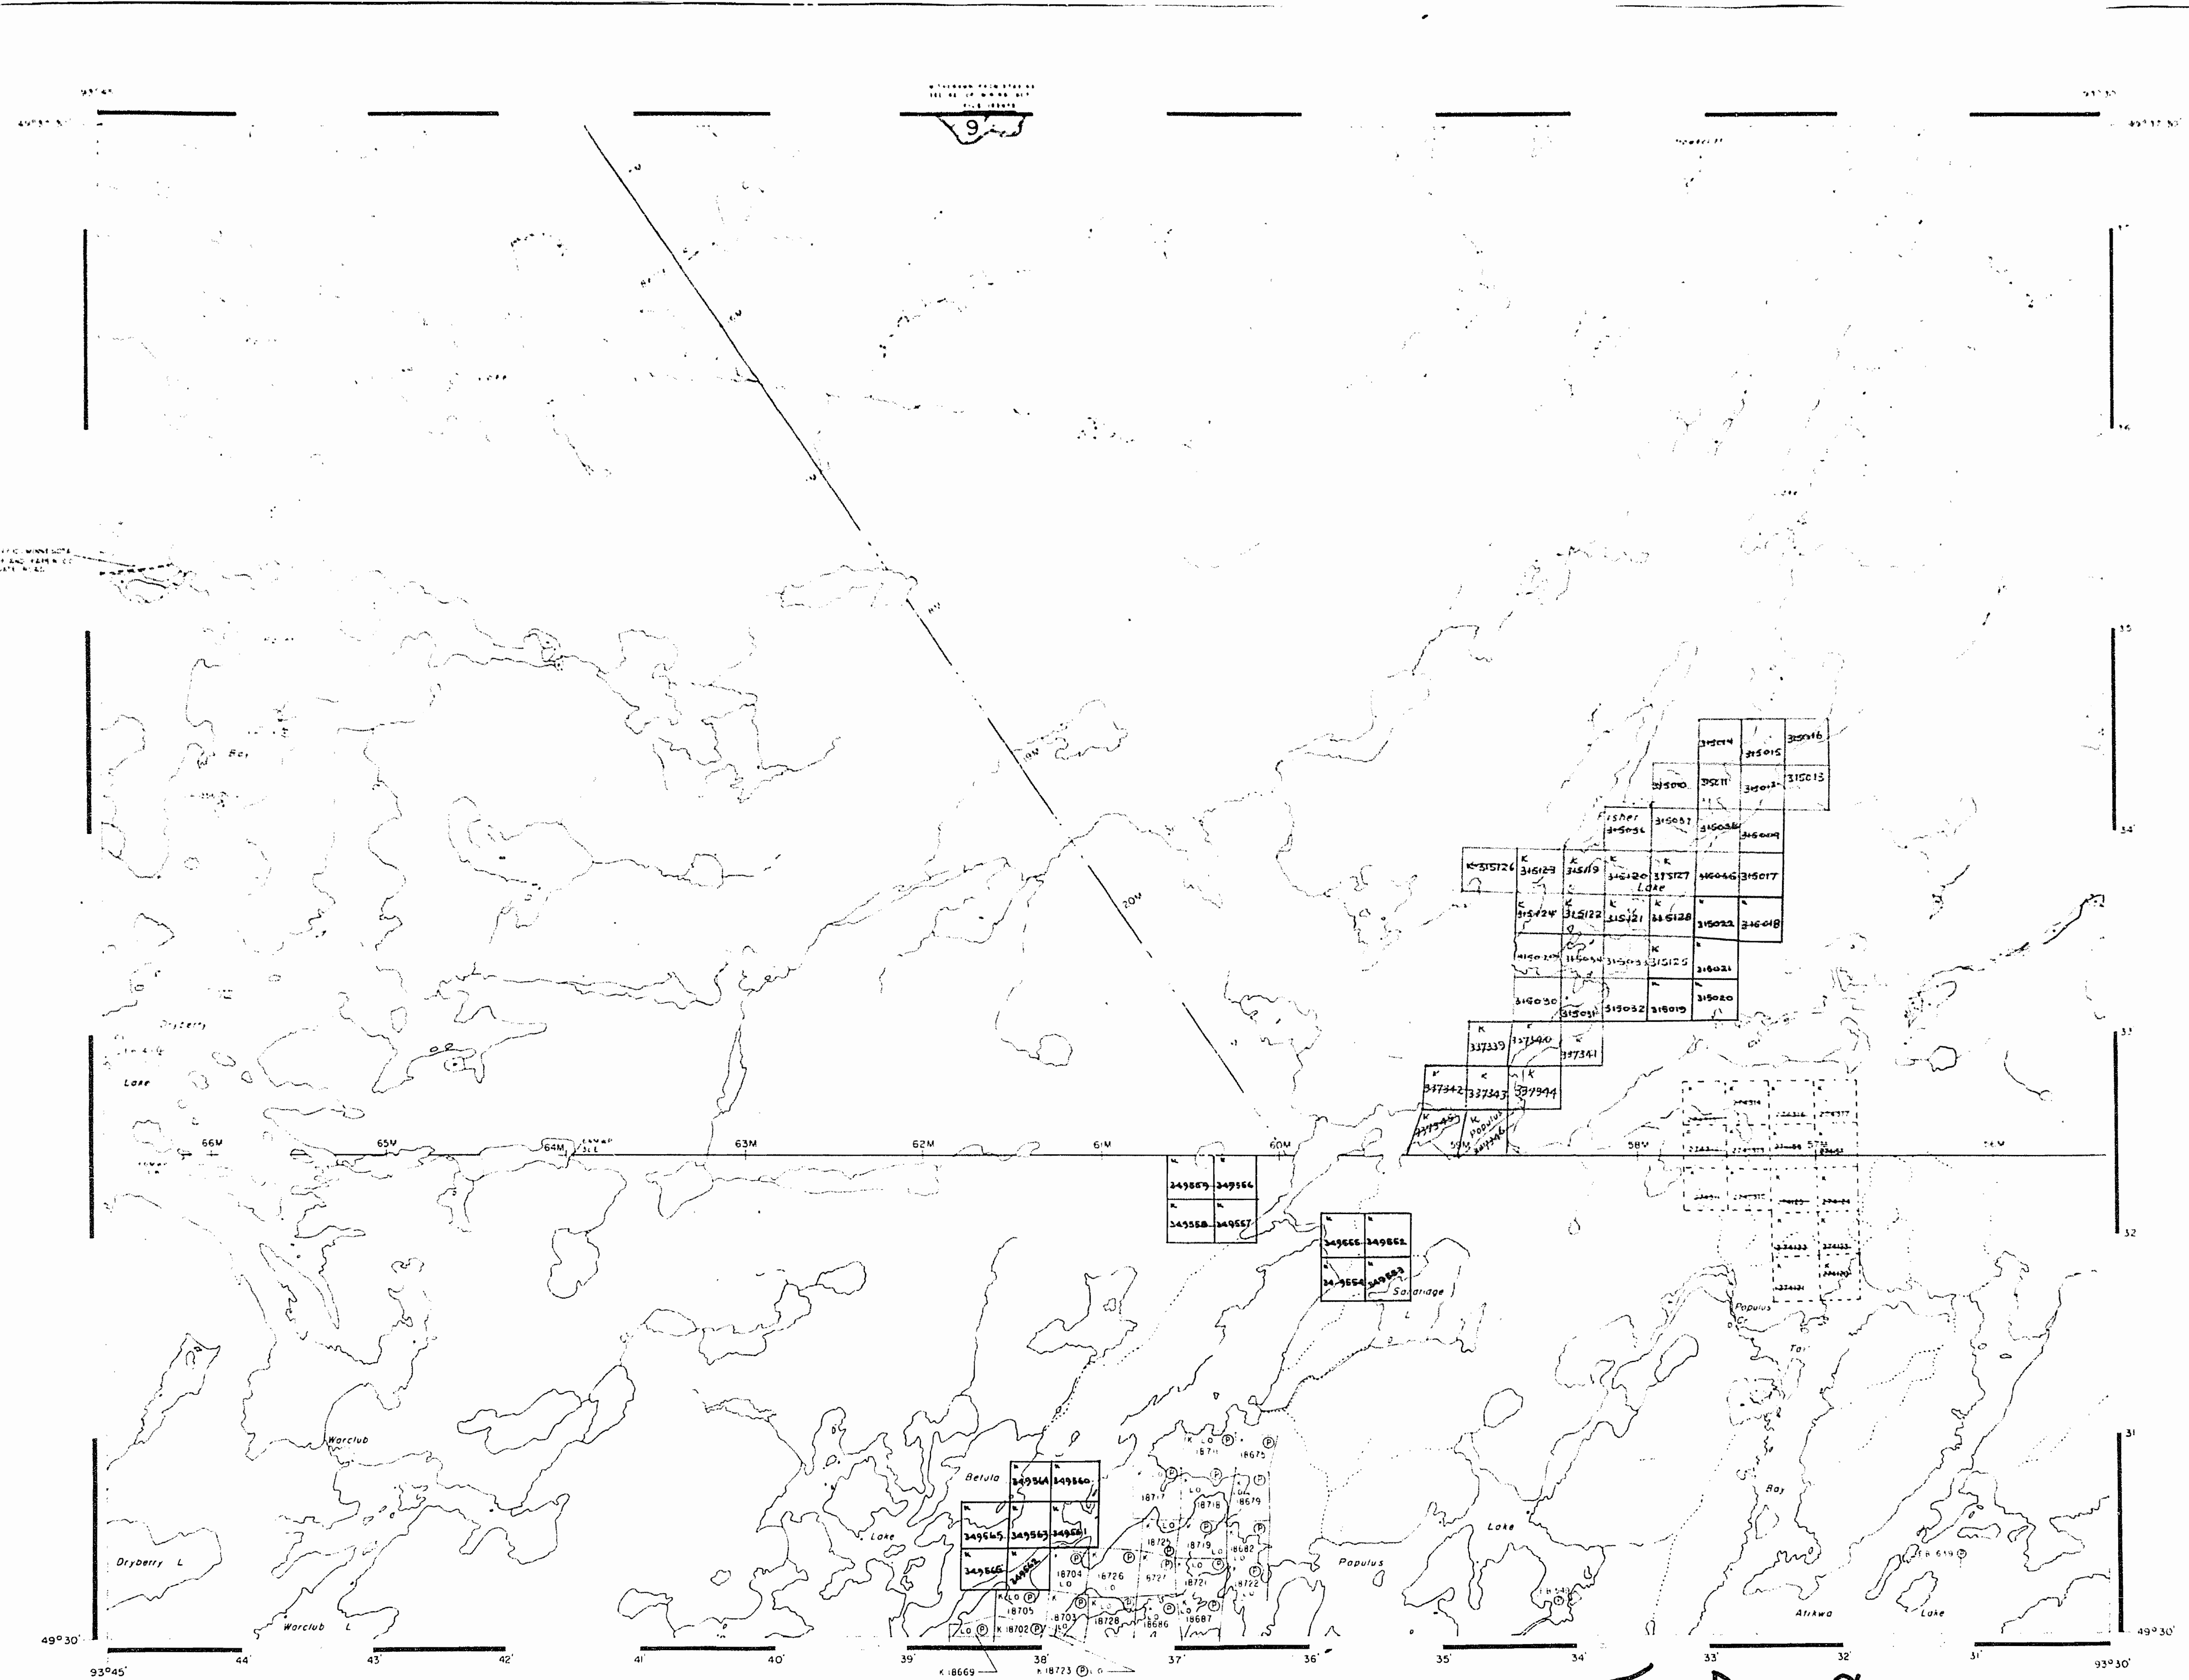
9

Bay

Dryberry

Lake

66M
65M
64M
63M
62M
61M
60M
59M
58M
57M
56M

20M

Fisher

Lake

K 315126
K 315129
K 315119
K 315120
315127
316046
315017
K 315124
K 315122
K 315121
K 315128
315022
316018
315014
315015
315016
315010
315011
315012
315013
315037
315036
315019
315031
315125
316021
315030
315032
316019
316020
K 337339
337340
337341
K 337342
K 337343
K 337344
K 337345
K 337346

Populus

K 349559
K 349556
K 349558
K 349557

349555
349552
349554
349553

Sandridge

Populus Cr

Warclub

Betula

349564
349560
349565
349563
349561
349566
349562

Lake

Dryberry L

Warclub L

18717
18718
18679
18675
18719
18682
18704
18726
18727
18721
18722
18705
18703
18728
18686
18687
18702
K 18669
K 18723

Populus

Lake

Bay

Atikwa

Lake

49°30'
93°45'
44'
43'
42'
41'
40'
39'
38'
37'
36'
35'
34'
33'
32'
31'
93°30'
49°30'
35
34
33
32
31